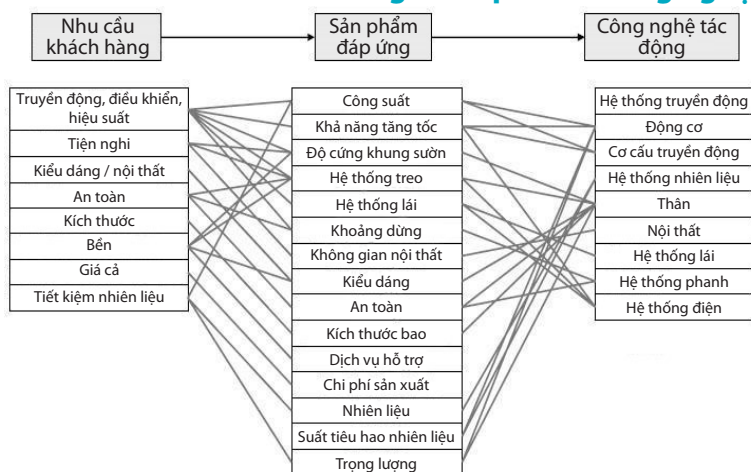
Nhu cầu khách hàng

Sản phẩm đáp ứng

Công nghệ tác động

Truyền động, điều khiển, hiệu suất
Tiện nghi
Kiểu dáng / nội thất
An toàn
Kích thước
Bền
Giá cả
Tiết kiệm nhiên liệu

Công suất
Khả năng tăng tốc
Độ cứng khung sườn
Hệ thống treo
Hệ thống lái
Khoảng dừng
Không gian nội thất
Kiểu dáng
An toàn
Kích thước bao
Dịch vụ hỗ trợ
Chi phí sản xuất
Nhiên liệu
Suất tiêu hao nhiên liệu
Trọng lượng

Hệ thống truyền động
Động cơ
Cơ cấu truyền động
Hệ thống nhiên liệu
Thân
Nội thất
Hệ thống lái
Hệ thống phanh
Hệ thống điện